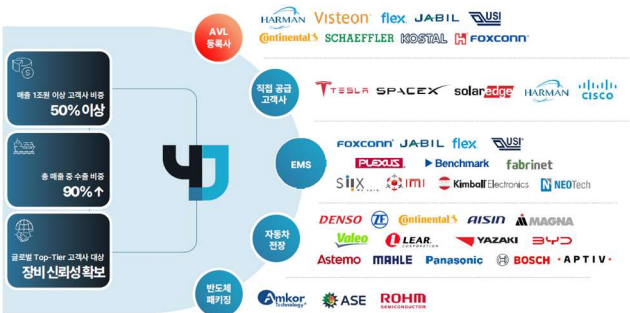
매출 1조원 이상 고객사 비중
50% 이상

총 매출 중 수출 비중
90%↑

글로벌 Top-Tier 고객사 대상
장비 신뢰성 확보

AVL
등록사

HARMAN Visteon flex JABIL USI
Continental SCHAEFFLER KOSTAL FOXCONN

직접 공급
고객사

TESLA SPACEX solaredge HARMAN CISCO

EMS

FOXCONN JABIL flex USI
PLEXUS Benchmark fabrinet
SIIX IMI Kimball Electronics NEOTech

자동차
전장

DENSO ZF Continental AISIN MAGNA
Valeo LEAR YAZAKI BYD
Astemo MAHLE Panasonic BOSCH APTIV

반도체
패키징

Amkor Technology ASE ROHM SEMICONDUCTOR